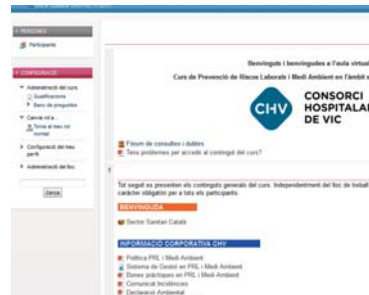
PERSONES

Participants

CONFIGURACIÓ

Administració del curs
Qualificacions
Banc de preguntes

Canvia rol a...
Torna al meu rol normal

Configuració del meu perfil

Administració del lloc

Cerca

Benvinguts i benvingudes a l'aula virtual

Curs de Prevenció de Riscos Laborals i Medi Ambient en l'àmbit s

CHV CONSORCI HOSPITALA DE VIC

Fòrum de consultes i dubtes
Teniu problemes per accedir al contingut del curs?

Tot seguit es presenten els continguts generals del curs. Independentment del lloc de treball caràcter obligatori per a tots els participants.

BENVINGUDA

Sector Sanitari Català

INFORMACIÓ CORPORATIVA CHV

Política PRL i Medi Ambient
Sistema de Gestió en PRL i Medi Ambient
Bones pràctiques en PRL i Medi Ambient
Comunicat Incidències
Declaració Ambiental